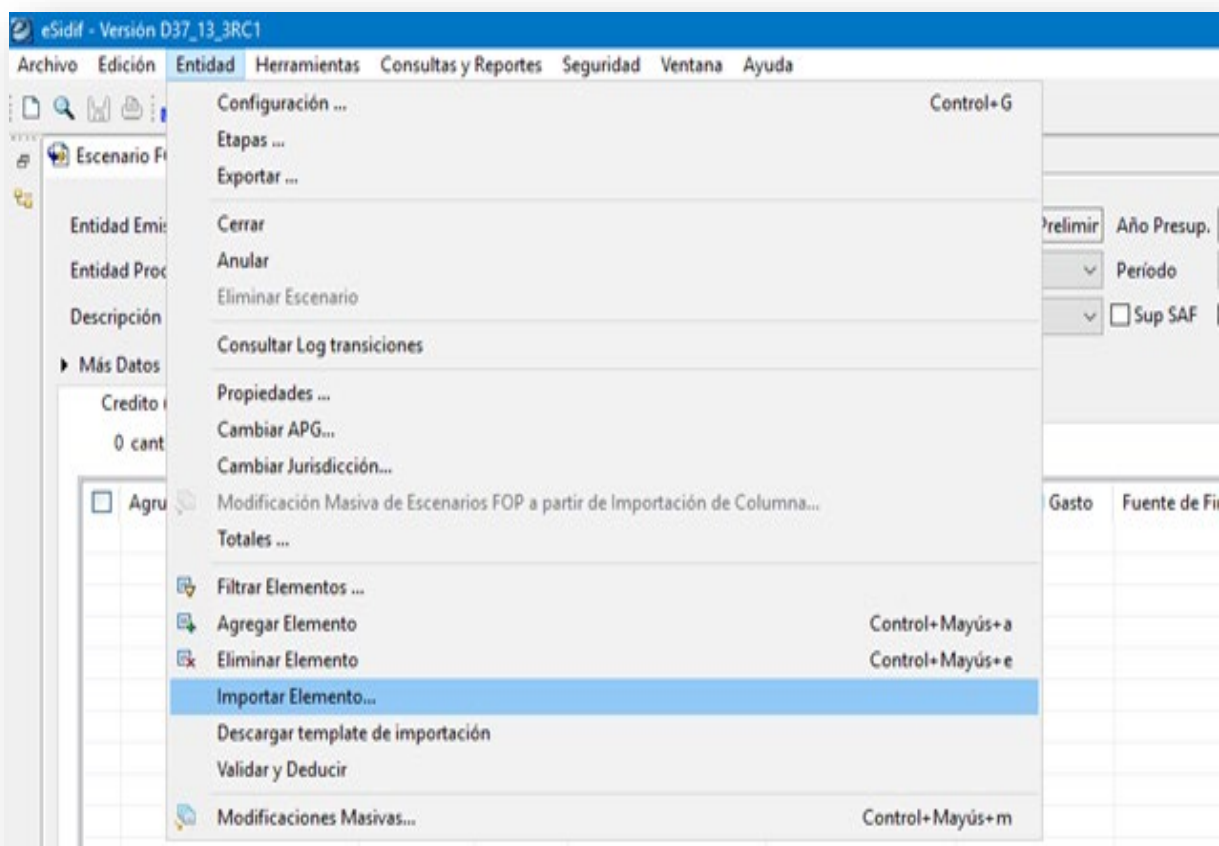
eSidif - Versión D37_13_3RC1

Archivo Edición Entidad Herramientas Consultas y Reportes Seguridad Ventana Ayuda

Escenario F

Entidad Emi

Entidad Proc

Descripción

Más Datos

Credito

0 cant

Agru

Prelimir Año Presup.

Período

Sup SAF

Gasto Fuente de Fi

Configuración ... Control+G
Etapas ...
Exportar ...

Cerrar
Anular
Eliminar Escenario

Consultar Log transiciones

Propiedades ...
Cambiar APG...
Cambiar Jurisdicción...
Modificación Masiva de Escenarios FOP a partir de Importación de Columna...
Totales ...

Filtrar Elementos ...
Agregar Elemento Control+Mayús+a
Eliminar Elemento Control+Mayús+e
Importar Elemento...
Descargar template de importación
Validar y Deducir

Modificaciones Masivas... Control+Mayús+m